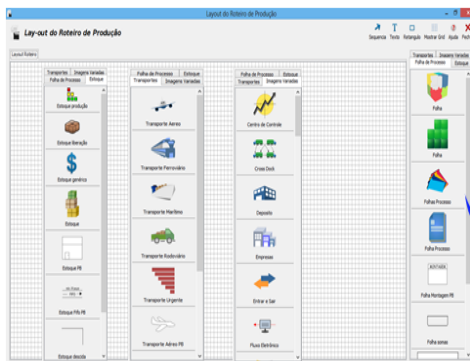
Layout do Roteiro de Produção

Lay-out do Roteiro de Produção

Sequencia Texto Retangulo Mostrar Grid Ajuda Fechar

Layout Roteiro

Transportes Imagens Variadas
Folha de Processo Estoque

Estoque produção
Estoque liberação
Estoque genérico
Estoque
Estoque PB
Estoque Fifo PB
Estoque descida

Folha de Processo Estoque
Transportes Imagens Variadas

Transporte Aereo
Transporte Ferroviário
Transporte Marítimo
Transporte Rodoviário
Transporte Urgente
Transporte Aereo PB

Folha de Processo Estoque
Transportes Imagens Variadas

Centro de Controle
Cross Dock
Deposito
Empresas
Entrar e Sair
Fluxo Eletrônico

Transportes Imagens Variadas
Folha de Processo Estoque

Folha
Folha
Folha Processo
Folha Processo
Folha Montagem PB
Folha somas